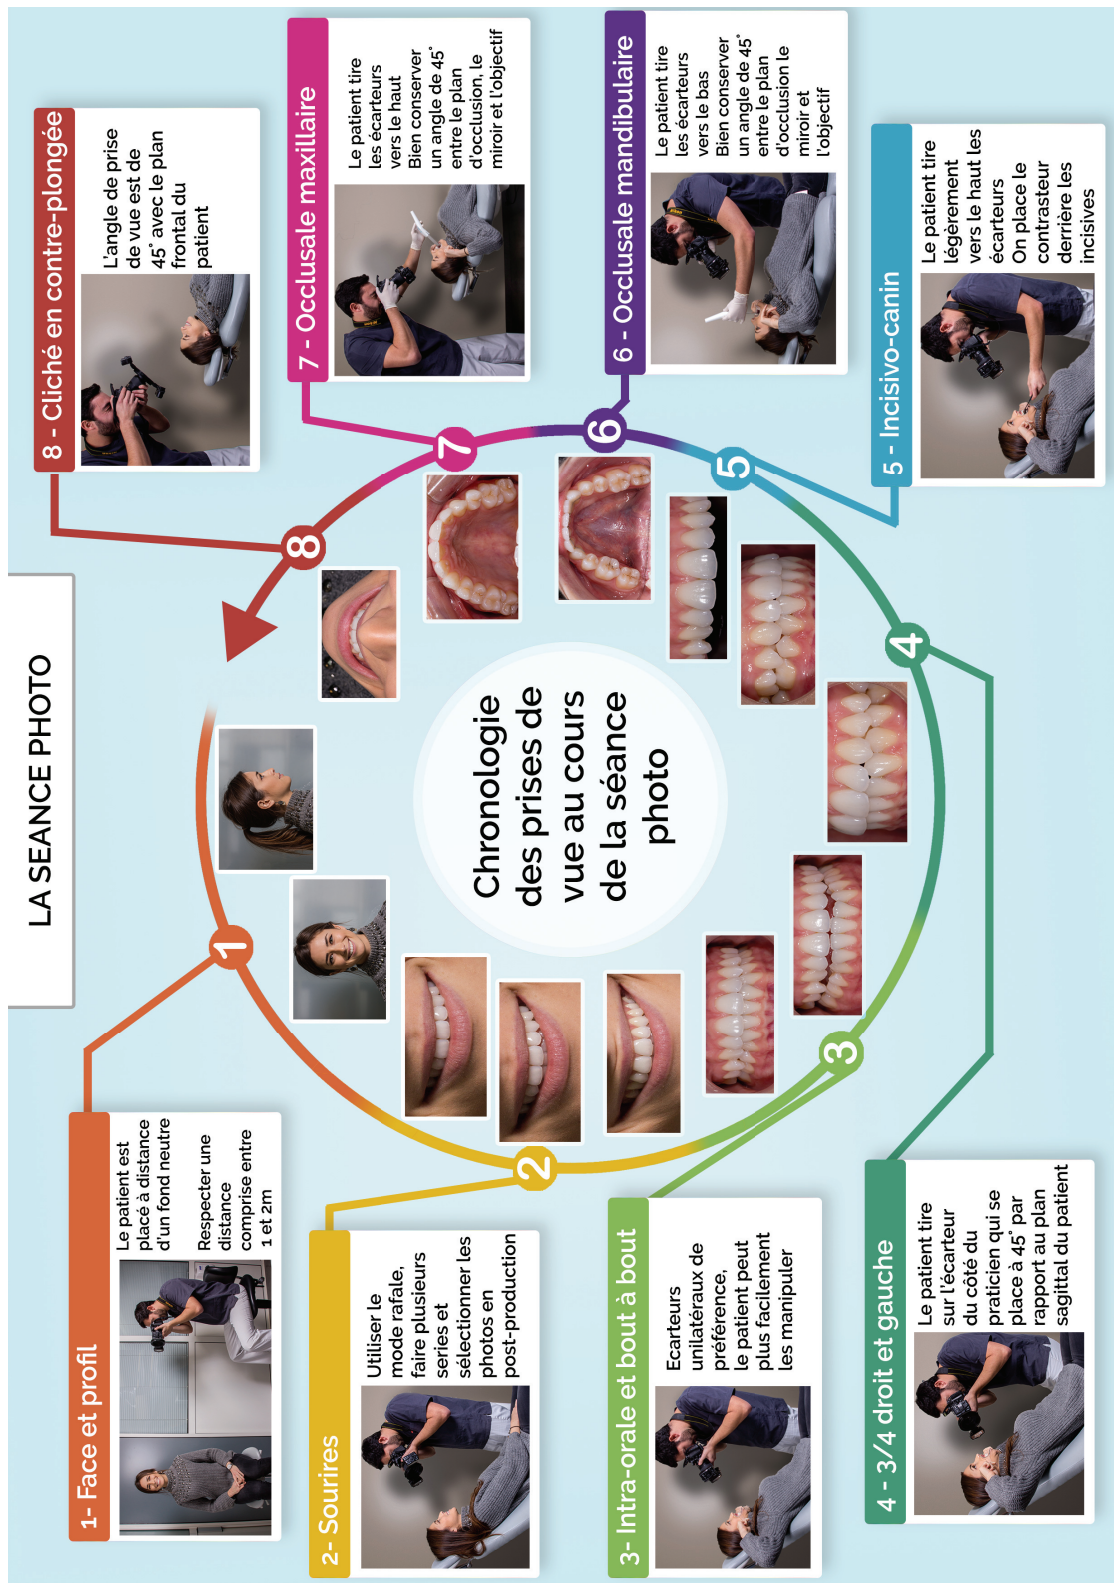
LA SEANCE PHOTO

Chronologie des prises de vue au cours de la séance photo

1- Face et profil

Le patient est placé à distance d'un fond neutre

Respecter une distance comprise entre 1 et 2m

2- Sourires

Utiliser le mode rafale, faire plusieurs series et sélectionner les photos en post-production

3- Intra-orale et bout à bout

Ecarteurs unilatéraux de préférence, le patient peut plus facilement les manipuler

4 - 3/4 droit et gauche

Le patient tire sur l'écarteur du côté du praticien qui se place à 45° par rapport au plan sagittal du patient

5 - Incisivo-canin

Le patient tire légèrement vers le haut les écarteurs On place le contrasteur derrière les incisives

6 - Occlusale mandibulaire

Le patient tire les écarteurs vers le bas Bien conserver un angle de 45° entre le plan d'occlusion le miroir et l'objectif

7 - Occlusale maxillaire

Le patient tire les écarteurs vers le haut Bien conserver un angle de 45° entre le plan d'occlusion, le miroir et l'objectif

8 - Cliché en contre-plongée

L'angle de prise de vue est de 45° avec le plan frontal du patient

1 2 3 4 5 6 7 8